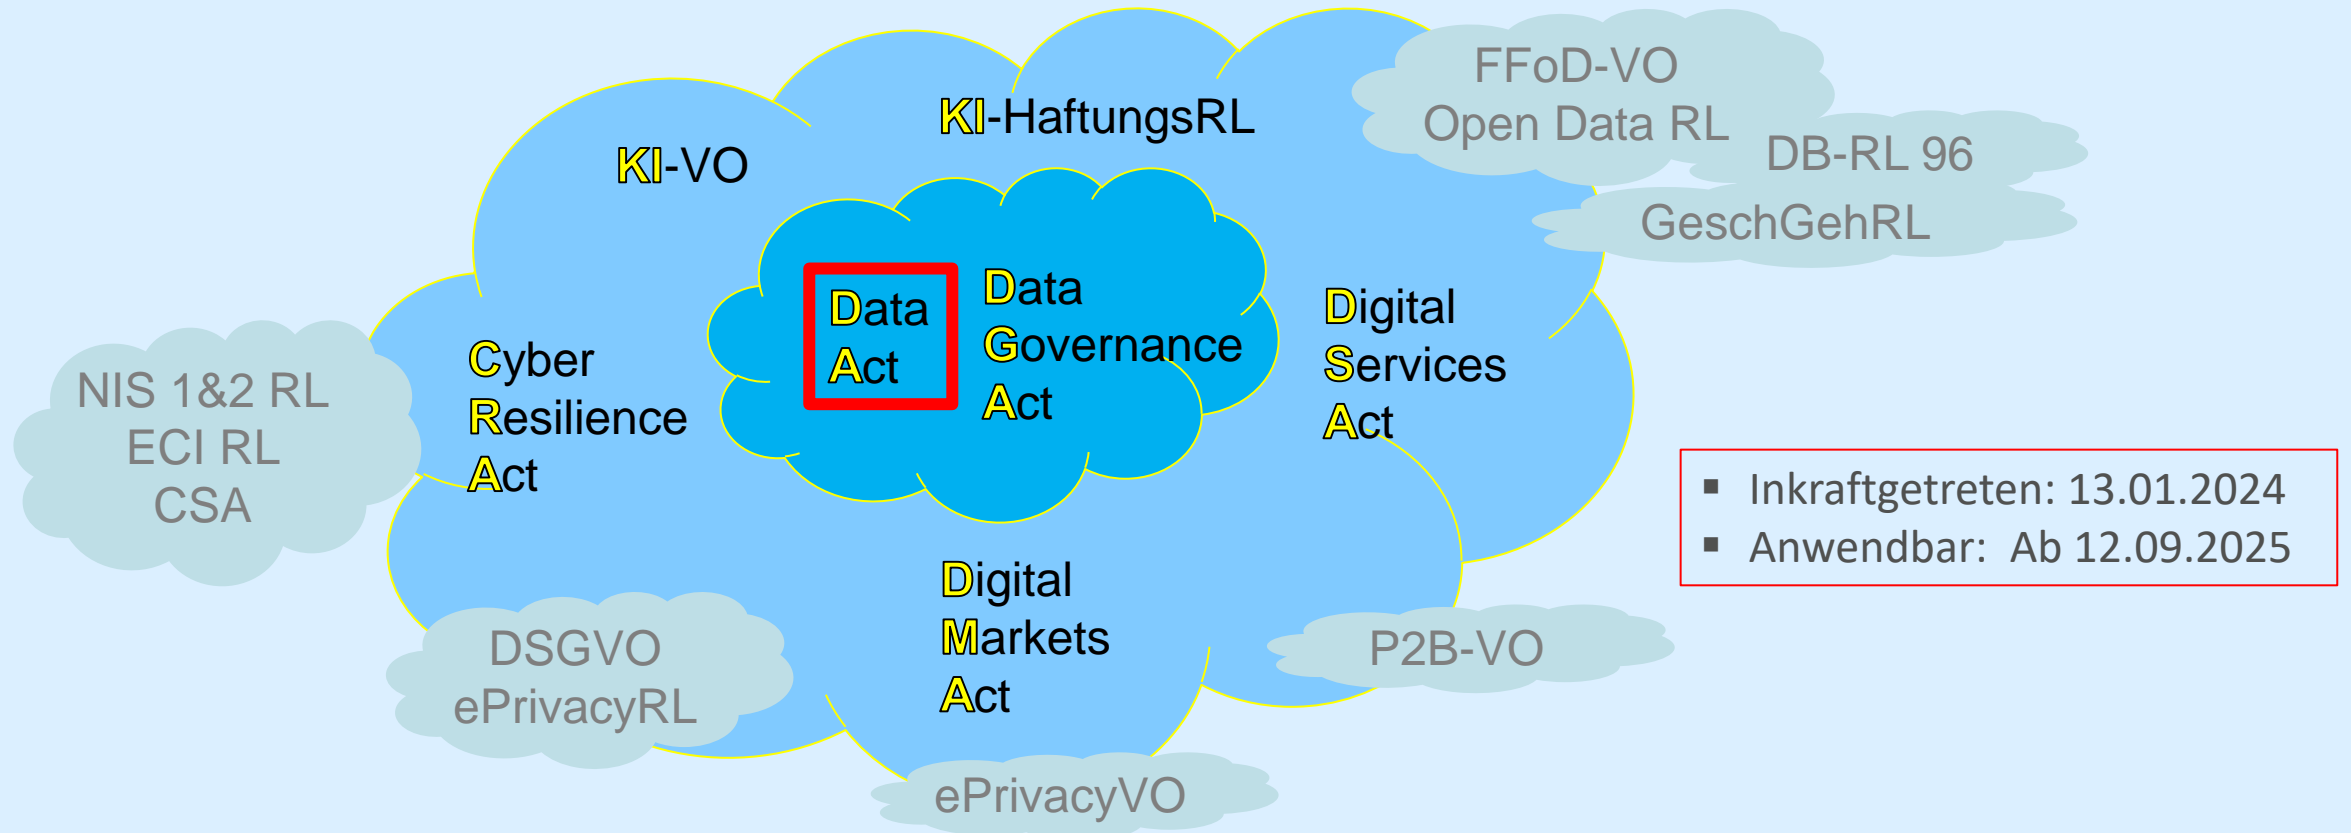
FFoD-VO
Open Data RL

KI-HaftungsRL

KI-VO

DB-RL 96

GeschGehRL

Data Act

Data Governance Act

Digital Services Act

NIS 1&2 RL
ECI RL
CSA

Cyber Resilience Act

- Inkraftgetreten: 13.01.2024
- Anwendbar: Ab 12.09.2025

Digital Markets Act

DSGVO
ePrivacyRL

P2B-VO

ePrivacyVO